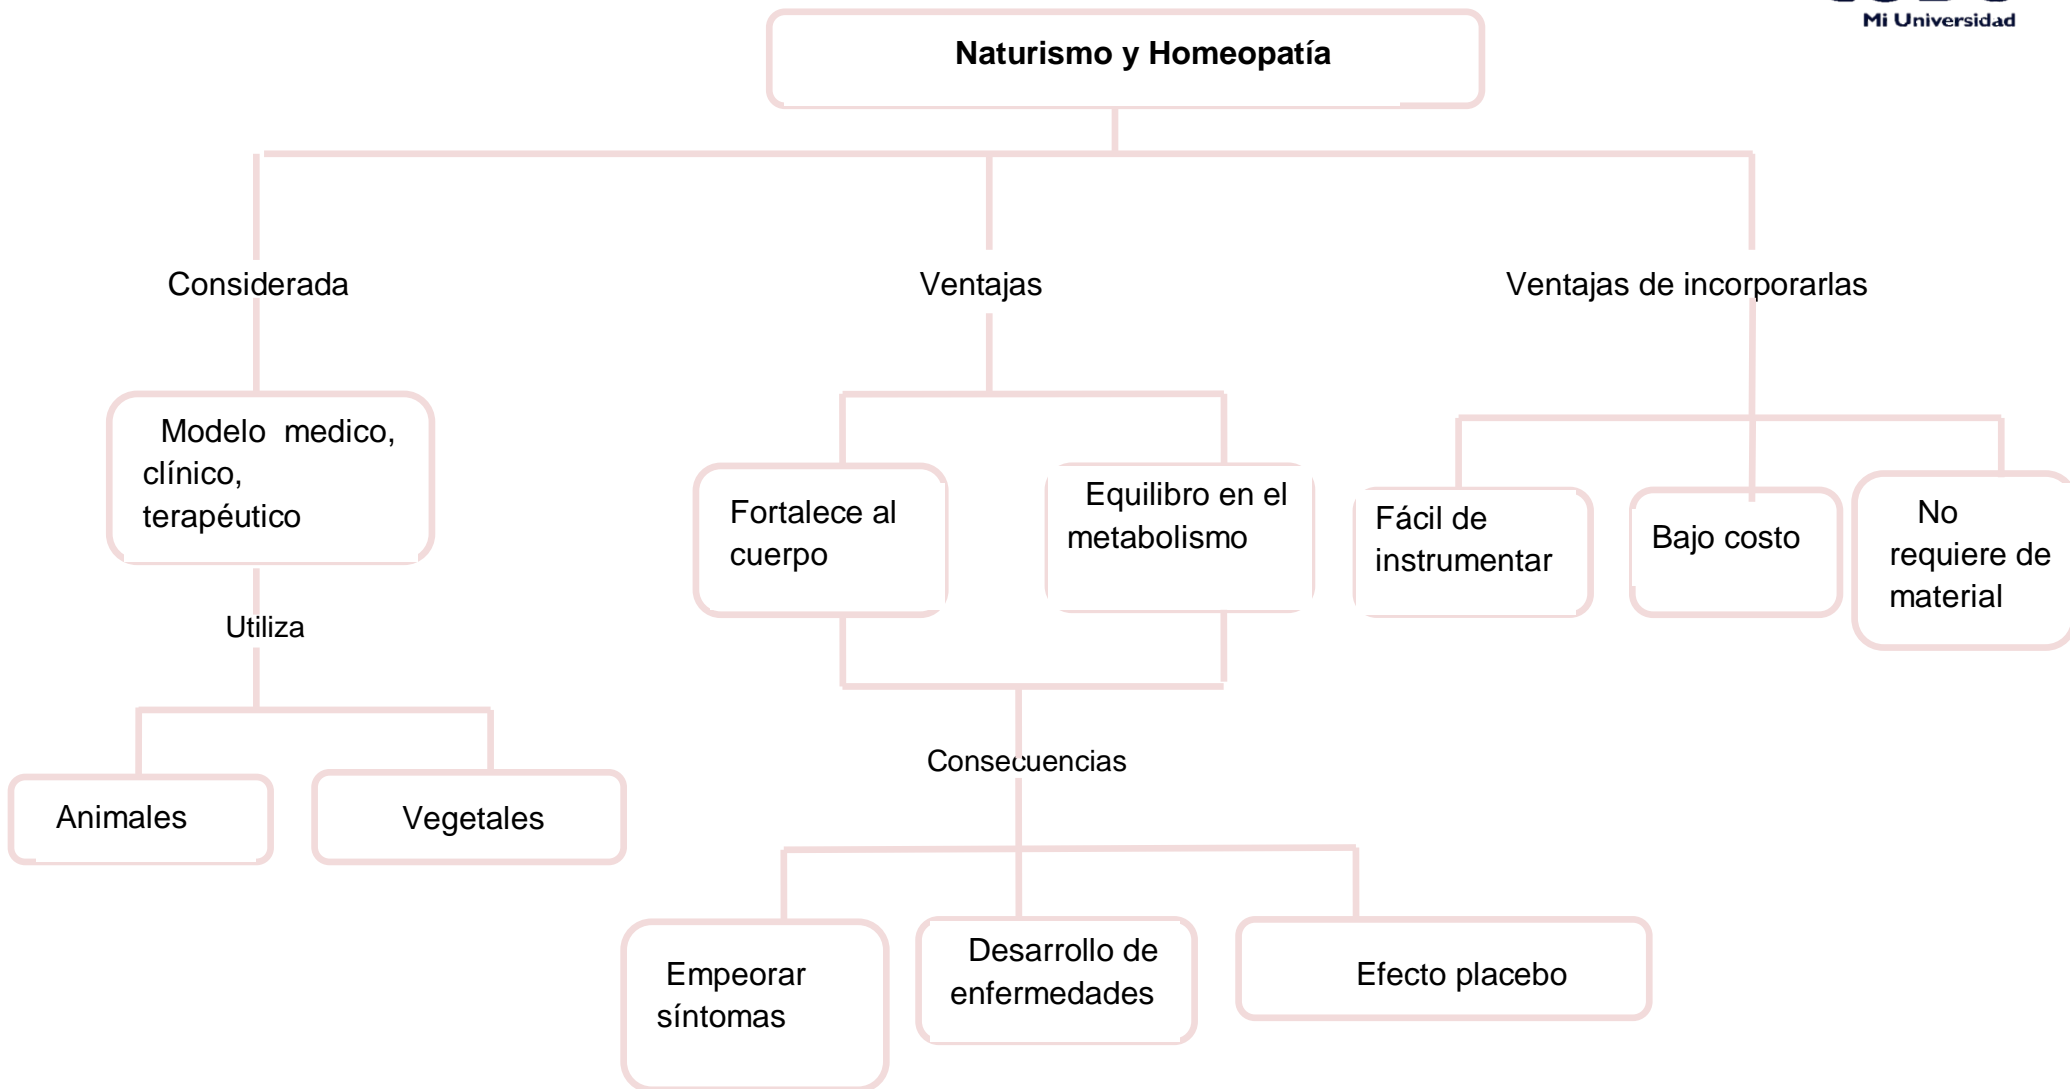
Mi Universidad

Naturismo y Homeopatía

Considerada

Modelo medico, clínico, terapéutico

Utiliza

Animales

Vegetales

Ventajas

Fortalece al cuerpo

Equilibro en el metabolismo

Consecuencias

Empeorar síntomas

Desarrollo de enfermedades

Efecto placebo

Ventajas de incorporarlas

Fácil de instrumentar

Bajo costo

No requiere de material